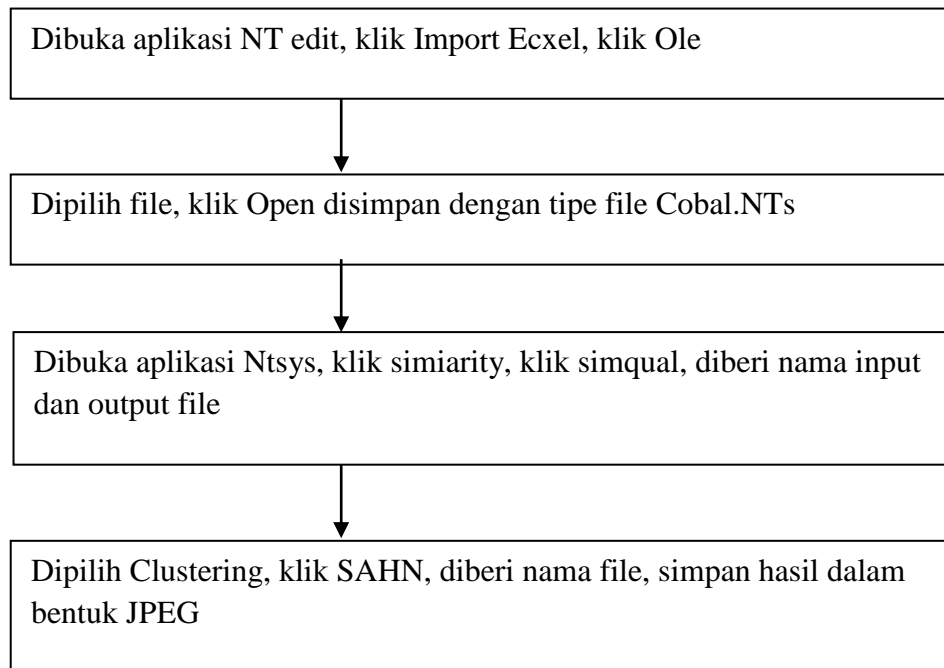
Dibuka aplikasi NT edit, klik Import Ecxel, klik Ole

Dipilih file, klik Open disimpan dengan tipe file Cobal.NTs

Dibuka aplikasi Ntsys, klik simiarity, klik simqual, diberi nama input dan output file

Dipilih Clustering, klik SAHN, diberi nama file, simpan hasil dalam bentuk JPEG